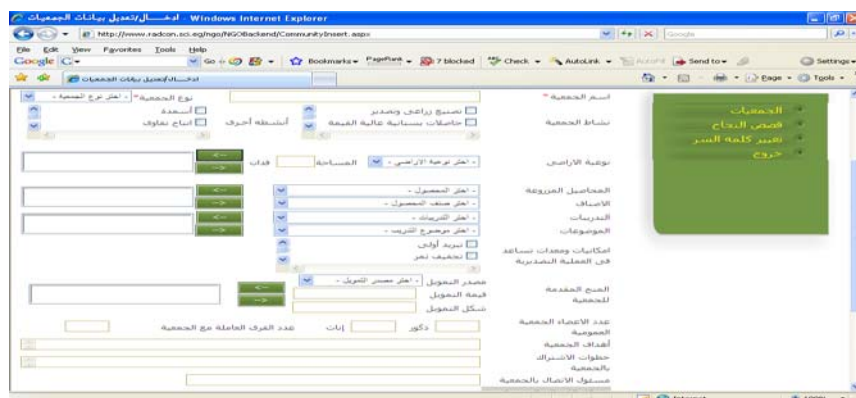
ادخـــال/تعديل بيانات الجمعيات - Windows Internet Explorer

http://www.radcon.sci.eg/ngo/NGOBackend/CommunityInsert.aspx

Google

File Edit View Favorites Tools Help

Google G- Go Bookmarks PageRank 7 blocked Check AutoLink AutoFill Send to Settings

ادخـــال/تعديل بيانات الجمعيات

Page Tools

الجمعيات
قصص النجاح
تغيير كلمة السر
خروج

اسم الجمعية *
نوع الجمعية * - اختر نوع الجمعية -

نشاط الجمعية
تصنيع زراعى وتصدير
حاصلات بستانية عالية القيمة
أنشطة أخرى
أسمدة
انتاج تقاوى

نوعية الاراضى - اختر نوعية الاراضى -
المساحة
فدان

المحاصيل المزروعة - اختر المحصول -
الاصناف - اختر صنف المحصول -
التدريبات - اختر التدريبات -
الموضوعات - اختر موضوع التدريب -

امكانيات ومعدات تساعد فى العملية التصديرية
تبريد أولى
تجفيف تمر

المنح المقدمة للجمعية
مصدر التمويل - اختر مصدر التمويل -
قيمة التمويل
شكل التمويل

عدد الاعضاء الجمعية العمومية
ذكور
إناث
عدد الفرق العاملة مع الجمعية

أهداف الجمعية
خطوات الاشتراك بالجمعية
مسئول الاتصال بالجمعية

Internet